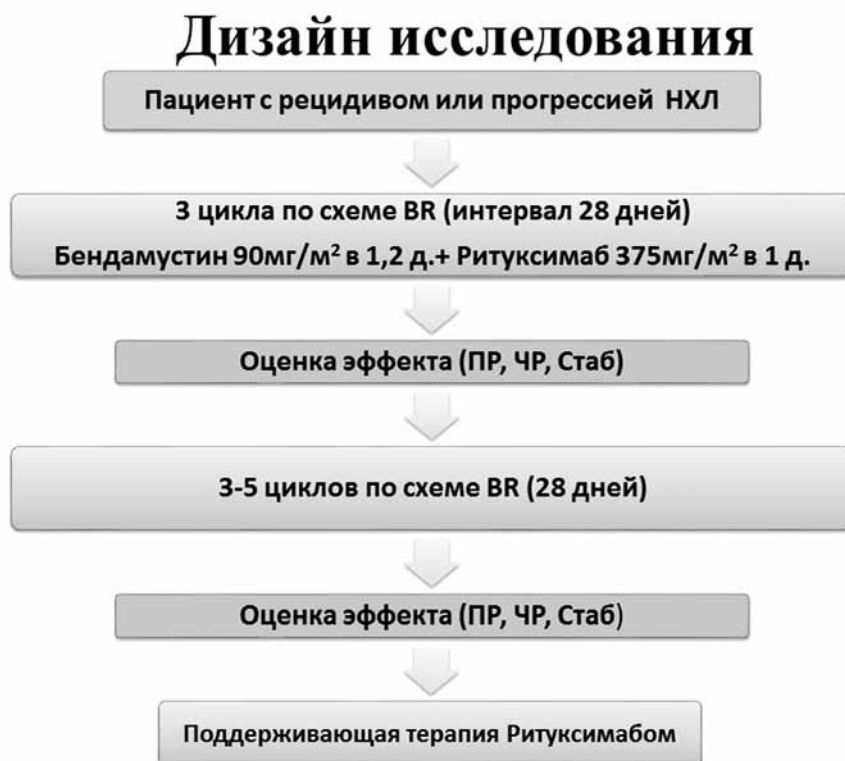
Дизайн исследования

Пациент с рецидивом или прогрессией НХЛ

3 цикла по схеме BR (интервал 28 дней)
Бендамустин 90мг/м$^2$ в 1,2 д.+ Ритуксимаб 375мг/м$^2$ в 1 д.

Оценка эффекта (ПР, ЧР, Стаб)

3-5 циклов по схеме BR (28 дней)

Оценка эффекта (ПР, ЧР, Стаб)

Поддерживающая терапия Ритуксимабом